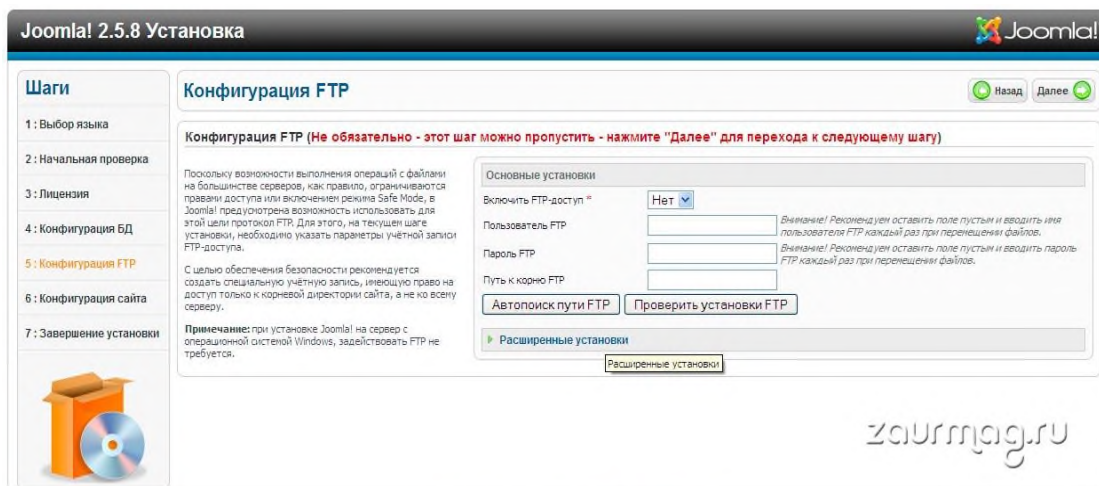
Joomla! 2.5.8 Установка

Joomla!

Шаги

1 : Выбор языка

2 : Начальная проверка

3 : Лицензия

4 : Конфигурация БД

5 : Конфигурация FTP

6 : Конфигурация сайта

7 : Завершение установки

Конфигурация FTP

Назад Далее

Конфигурация FTP (Не обязательно - этот шаг можно пропустить - нажмите "Далее" для перехода к следующему шагу)

Поскольку возможности выполнения операций с файлами на большинстве серверов, как правило, ограничиваются правами доступа или включением режима Safe Mode, в Joomla! предусмотрена возможность использовать для этой цели протокол FTP. Для этого, на текущем шаге установки, необходимо указать параметры учётной записи FTP-доступа.

С целью обеспечения безопасности рекомендуется создать специальную учётную запись, имеющую право на доступ только к корневой директории сайта, а не ко всему серверу.

Примечание: при установке Joomla! на сервер с операционной системой Windows, задействовать FTP не требуется.

Основные установки

Включить FTP-доступ * Нет

Пользователь FTP

Внимание! Рекомендуем оставить поле пустым и вводить имя пользователя FTP каждый раз при перемещении файлов.

Пароль FTP

Внимание! Рекомендуем оставить поле пустым и вводить пароль FTP каждый раз при перемещении файлов.

Путь к корню FTP

Автопоиск пути FTP Проверить установки FTP

Расширенные установки

Расширенные установки

zaurmag.ru